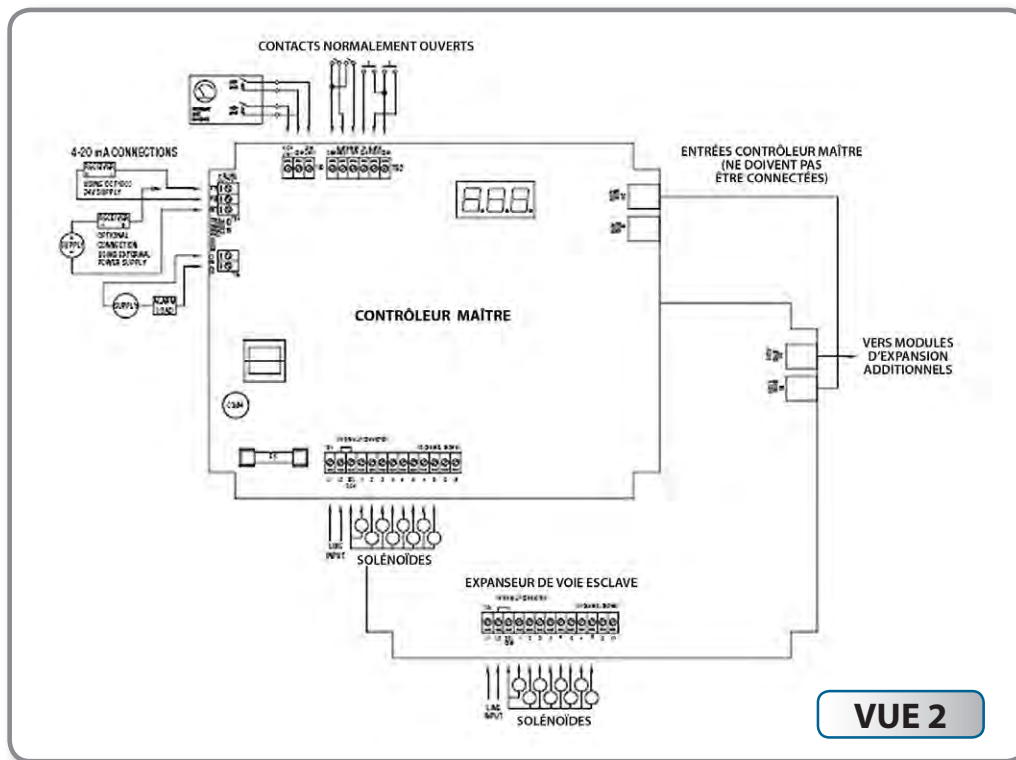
CONTACTS NORMALEMENT OUVERTS

4-20 mA CONNECTIONS

USING DC1000 24V SUPPLY

OPTIONAL CONNECTION USING EXTERNAL POWER SUPPLY

SUPPLY

SUPPLY

ALARM LOAD

ENTRÉES CONTRÔLEUR MAÎTRE (NE DOIVENT PAS ÊTRE CONNECTÉES)

CONTRÔLEUR MAÎTRE

VERS MODULES D'EXPANSION ADDITIONNELS

LINE INPUT

SOLÉNOÏDES

EXPANSEUR DE VOIE ESCLAVE

LINE INPUT

SOLÉNOÏDES

VUE 2